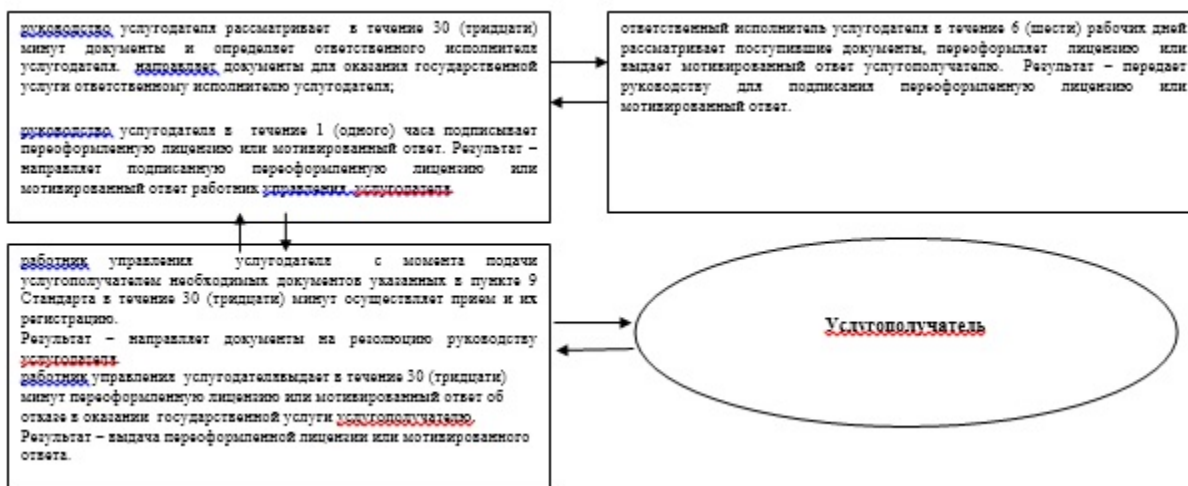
руководство услугодателя рассматривает в течение 30 (тридцати) минут документы и определяет ответственного исполнителя услугодателя. направляет документы для оказания государственной услуги ответственному исполнителю услугодателя;

руководство услугодателя в течение 1 (одного) часа подписывает переоформленную лицензию или мотивированный ответ. Результат – направляет подписанную переоформленную лицензию или мотивированный ответ работник управления услугодателя

ответственный исполнитель услугодателя в течение 6 (шести) рабочих дней рассматривает поступившие документы, переоформляет лицензию или выдает мотивированный ответ услугополучателю. Результат – передает руководству для подписания переоформленную лицензию или мотивированный ответ.

работник управления услугодателя с момента подачи услугополучателем необходимых документов указанных в пункте 9 Стандарта в течение 30 (тридцати) минут осуществляет прием и их регистрацию.
Результат – направляет документы на резолюцию руководству услугодателя
работник управления услугодателявыдает в течение 30 (тридцати) минут переоформленную лицензию или мотивированный ответ об отказе в оказании государственной услуги услугополучателю.
Результат – выдача переоформленной лицензии или мотивированного ответа.

Услугополучатель